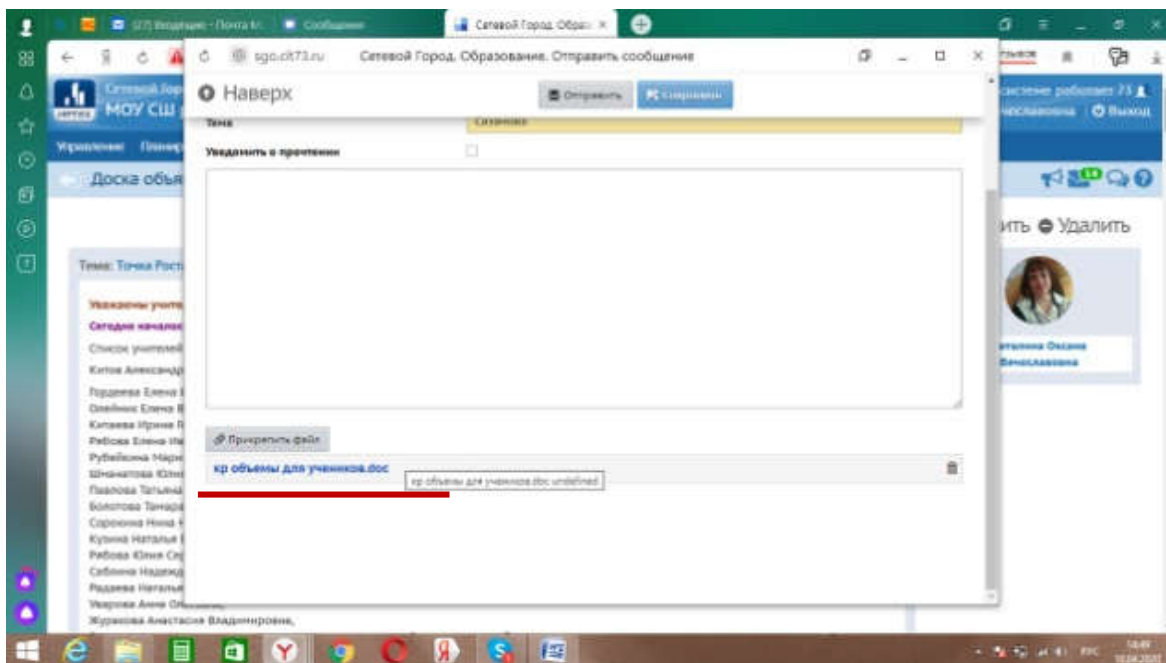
(27) Входящие - Почта М... Сообщение Сетевой Город. Образ...

sgo.cit73.ru Сетевой Город. Образование. Отправить сообщение

Сетевой Город
МОУ СШ

Управление Планир

Доска объя

Наверх

Отправить Сохранить

Тема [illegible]

Уведомить о прочтении

Прикрепить файл

кр объемы для учеников.doc

кр объемы для учеников.doc undefined

системе работает 73
ославовна Выход

ить Удалить

Тема: Точка Рост

Уважаемы учите
Сегодня начало
Список учителей
Китов Александ
Гордеева Елена
Олейник Елена
Китаева Ирина
Рябова Елена
Рубейкина Мари
Шанатова Юли
Павлова Татьяна
Болотова Тамар
Сорокина Нина
Кузина Наталья
Рябова Юлия Сер
Сабанина Надежд
Радаева Наталья
Уварова Анна Ол
Журавлева Анастасия Владимировна,

атьяна Оксана Вячеславовна